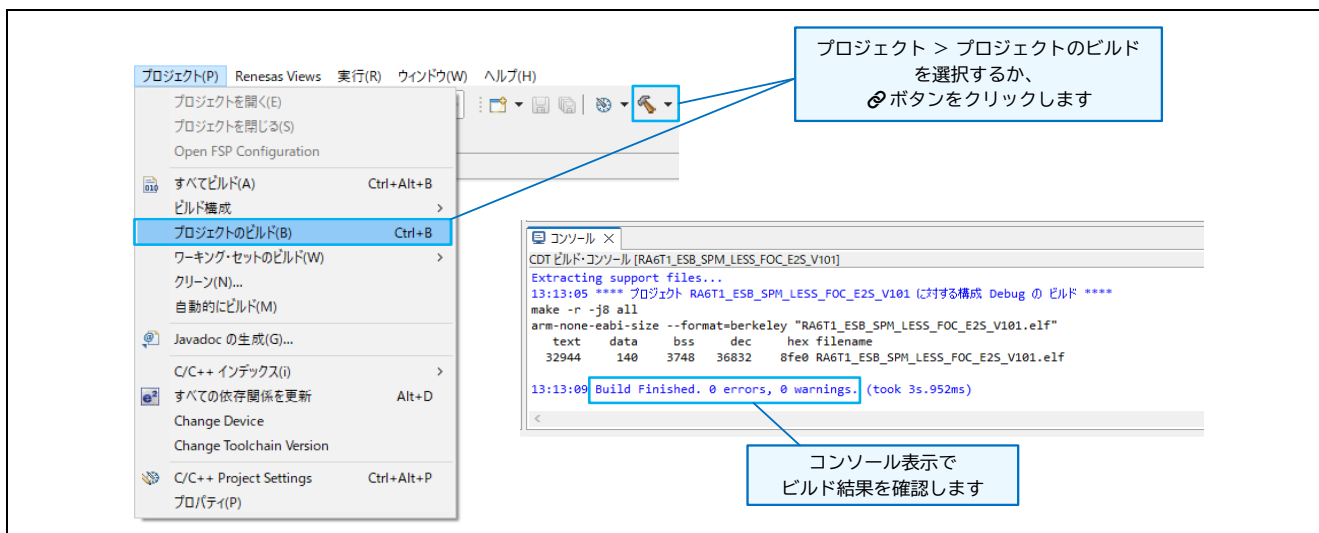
プロジェクト(P) Renesas Views 実行(R) ウィンドウ(W) ヘルプ(H)

プロジェクトを開く(E)
プロジェクトを閉じる(S)
Open FSP Configuration
すべてビルド(A) Ctrl+Alt+B
ビルド構成
プロジェクトのビルド(B) Ctrl+B
ワーキング・セットのビルド(W)
クリーン(N)...
自動的にビルド(M)
Javadoc の生成(G)...
C/C++ インデックス(i)
すべての依存関係を更新 Alt+D
Change Device
Change Toolchain Version
C/C++ Project Settings Ctrl+Alt+P
プロパティ(P)

プロジェクト > プロジェクトのビルド
を選択するか、
ボタンをクリックします

コンソール
CDT ビルド・コンソール [RA6T1_ESB_SPM_LESS_FOC_E2S_V101]
Extracting support files...
13:13:05 **** プロジェクト RA6T1_ESB_SPM_LESS_FOC_E2S_V101 に対する構成 Debug の ビルド ****
make -r -j8 all
arm-none-eabi-size --format=berkeley "RA6T1_ESB_SPM_LESS_FOC_E2S_V101.elf"
text data bss dec hex filename
32944 140 3748 36832 8fe0 RA6T1_ESB_SPM_LESS_FOC_E2S_V101.elf

13:13:09 Build Finished. 0 errors, 0 warnings. (took 3s.952ms)

コンソール表示で
ビルド結果を確認します